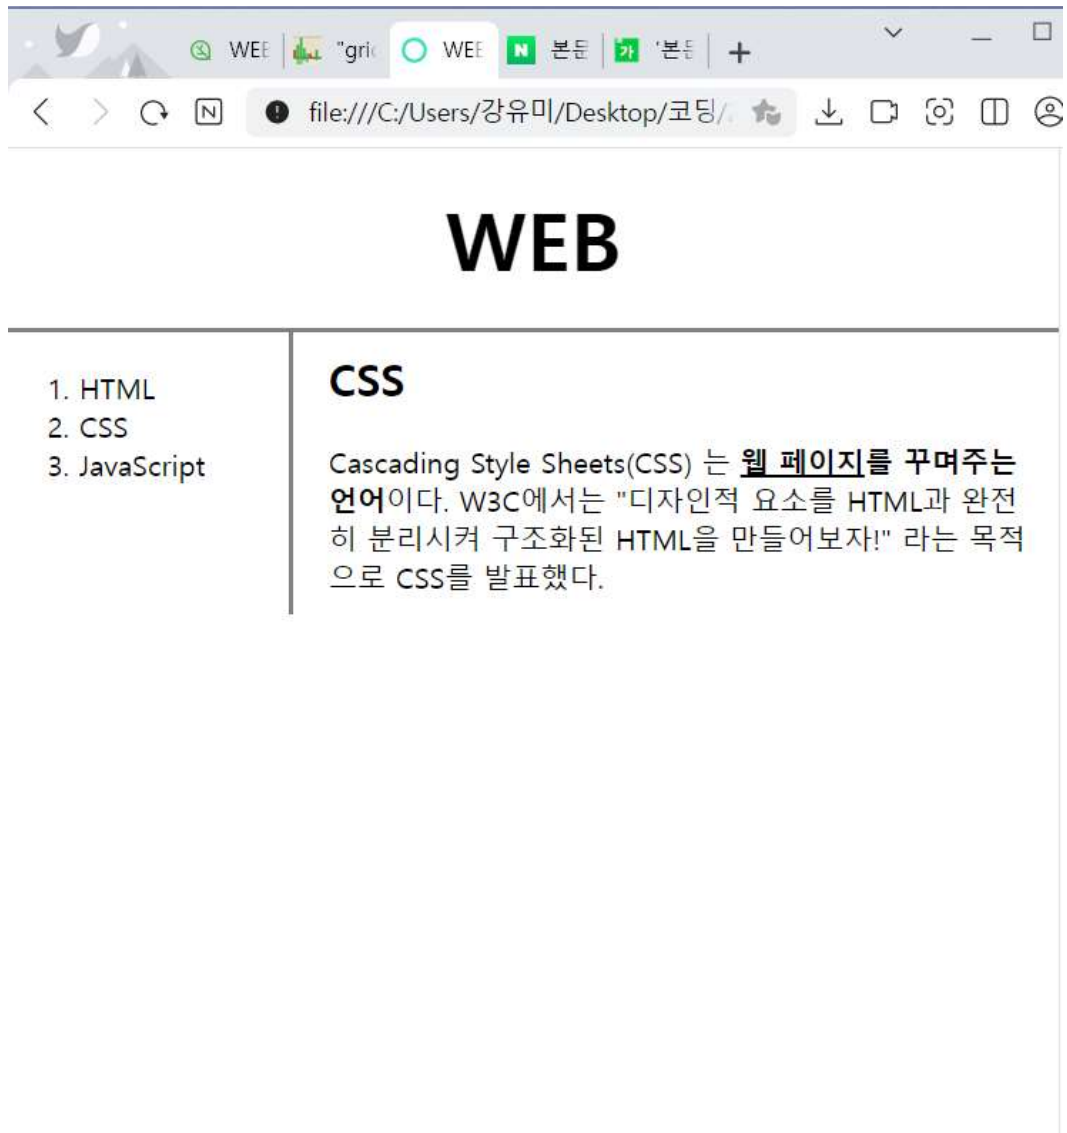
WEE "gri WEE 본문 '본문 +

file:///C:/Users/강유미/Desktop/코딩/

WEB

1. HTML
2. CSS
3. JavaScript

CSS

Cascading Style Sheets(CSS) 는 **웹 페이지를 꾸며주는 언어**이다. W3C에서는 "디자인적 요소를 HTML과 완전히 분리시켜 구조화된 HTML을 만들어보자!" 라는 목적으로 CSS를 발표했다.